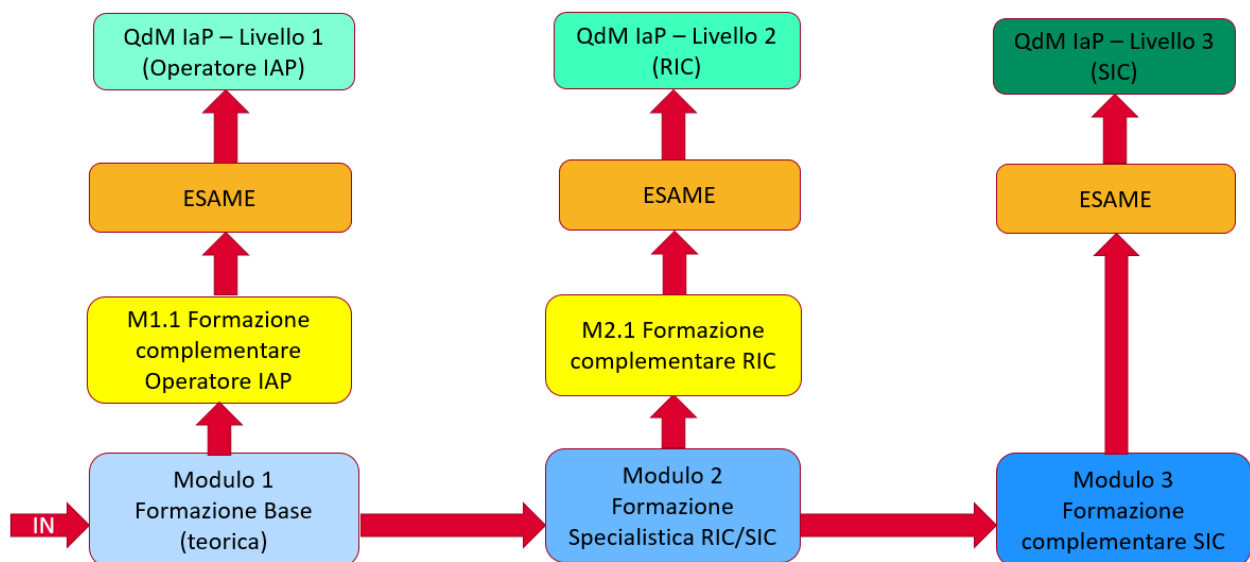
QdM IaP – Livello 1
(Operatore IAP)

ESAME

M1.1 Formazione complementare Operatore IAP

IN

Modulo 1
Formazione Base
(teorica)

QdM IaP – Livello 2
(RIC)

ESAME

M2.1 Formazione complementare RIC

Modulo 2
Formazione Specialistica RIC/SIC

QdM IaP – Livello 3
(SIC)

ESAME

Modulo 3
Formazione complementare SIC